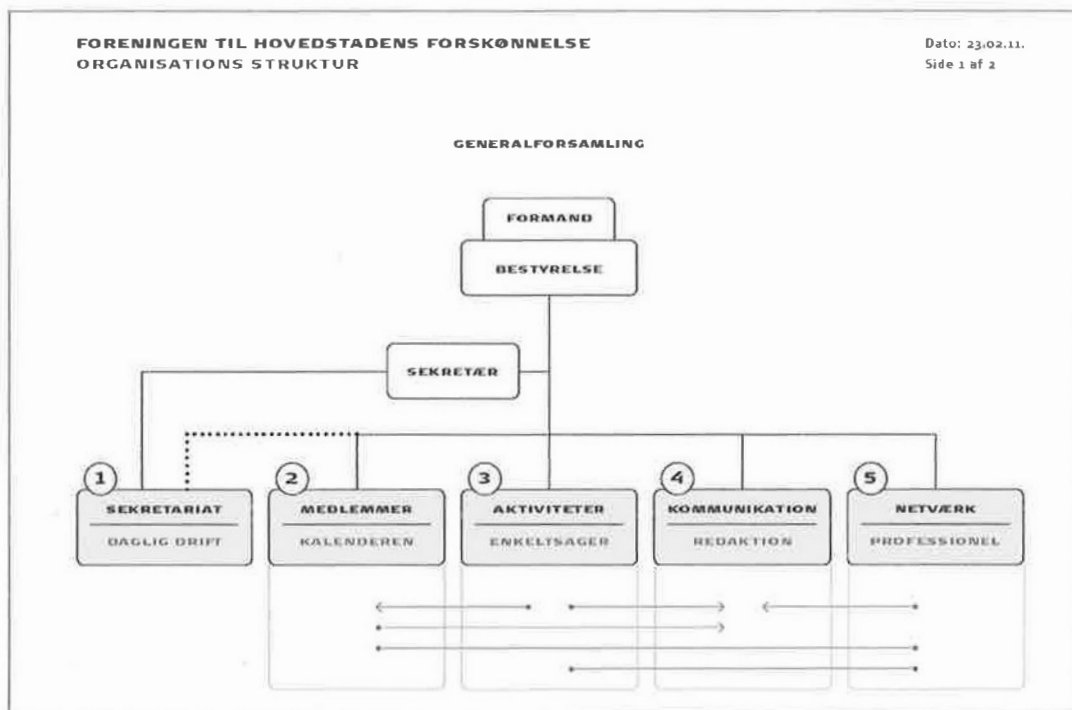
FORENINGEN TIL HOVEDSTADENS FORSKØNNELSE
ORGANISATIONS STRUKTUR

Dato: 23.02.11.
Side 1 af 2

GENERALFORSAMLING

FORMAND

BESTYRELSE

SEKRETÆR

1
SEKRETARIAT
DAGLIG DRIFT

2
MEDLEMMER
KALENDEREN

3
AKTIVITETER
ENKELTSAGER

4
KOMMUNIKATION
REDAKTION

5
NETVÆRK
PROFESSIONEL